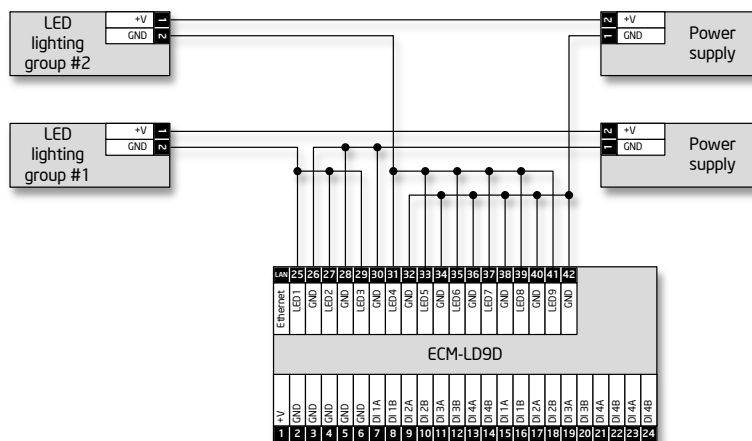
LED lighting group #2

+V 1
GND 2

2 +V
1 GND

Power supply

LED lighting group #1

+V 1
GND 2

2 +V
1 GND

Power supply

| LAN | 25 | 26 | 27 | 28 | 29 | 30 | 31 | 32 | 33 | 34 | 35 | 36 | 37 | 38 | 39 | 40 | 41 | 42 |
|---|---|---|---|---|---|---|---|---|---|---|---|---|---|---|---|---|---|---|
| Ethernet | LED1 | GND | LED2 | GND | LED3 | GND | LED4 | GND | LED5 | GND | LED6 | GND | LED7 | GND | LED8 | GND | LED9 | GND |

ECM-LD9D

| +V | GND | GND | GND | GND | GND | DI 1A | DI 1B | DI 2A | DI 2B | DI 3A | DI 3B | DI 4A | DI 4B | DI 1A | DI 1B | DI 2A | DI 2B | DI 3A | DI 3B | DI 4A | DI 4B | DI 4A | DI 4B |
|---|---|---|---|---|---|---|---|---|---|---|---|---|---|---|---|---|---|---|---|---|---|---|---|
| 1 | 2 | 3 | 4 | 5 | 6 | 7 | 8 | 9 | 10 | 11 | 12 | 13 | 14 | 15 | 16 | 17 | 18 | 19 | 20 | 21 | 22 | 23 | 24 |